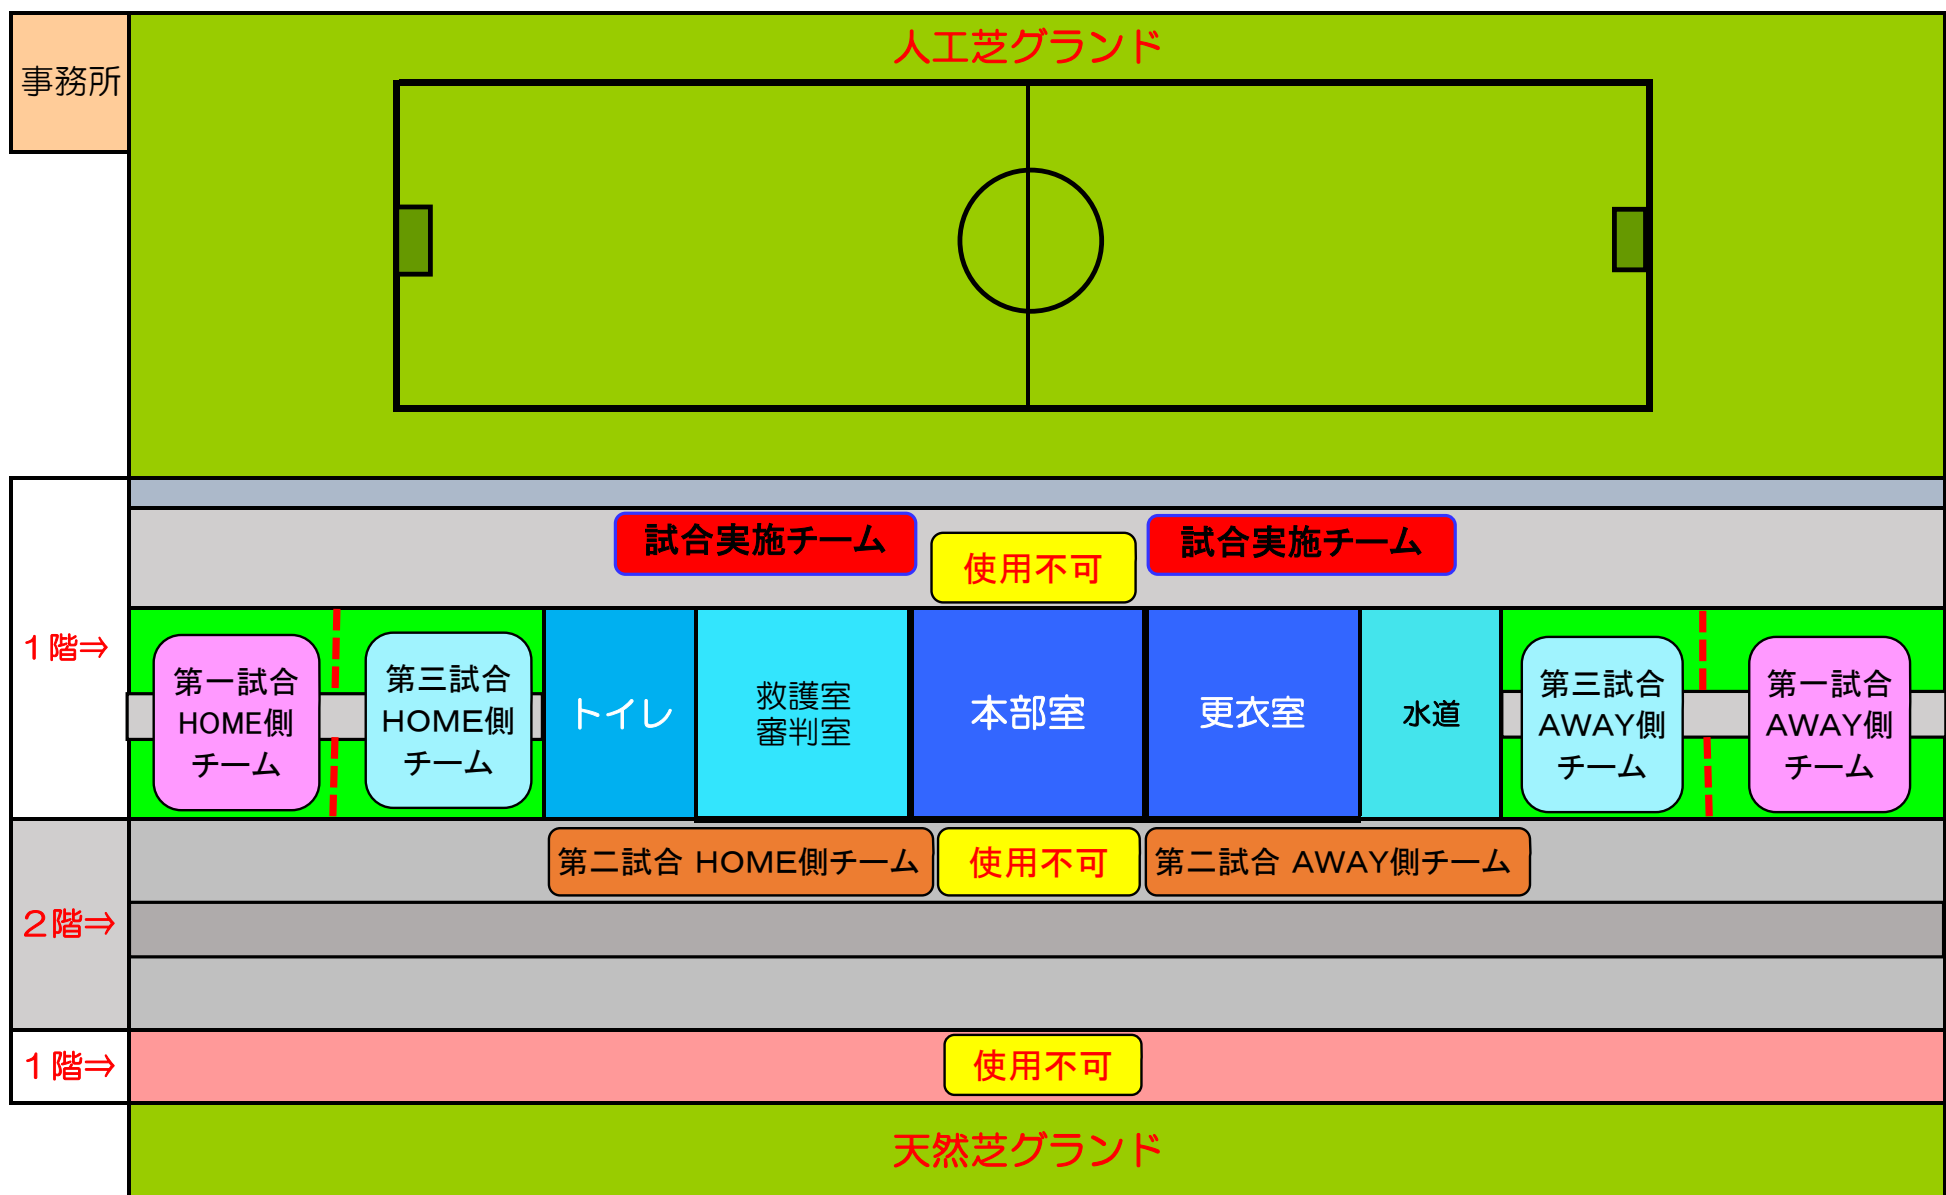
事務所

人工芝グランド

試合実施チーム

使用不可

試合実施チーム

１階⇒

第一試合 HOME側 チーム

第三試合 HOME側 チーム

トイレ

救護室 審判室

本部室

更衣室

水道

第三試合 AWAY側 チーム

第一試合 AWAY側 チーム

２階⇒

第二試合 HOME側チーム

使用不可

第二試合 AWAY側チーム

１階⇒

使用不可

天然芝グランド